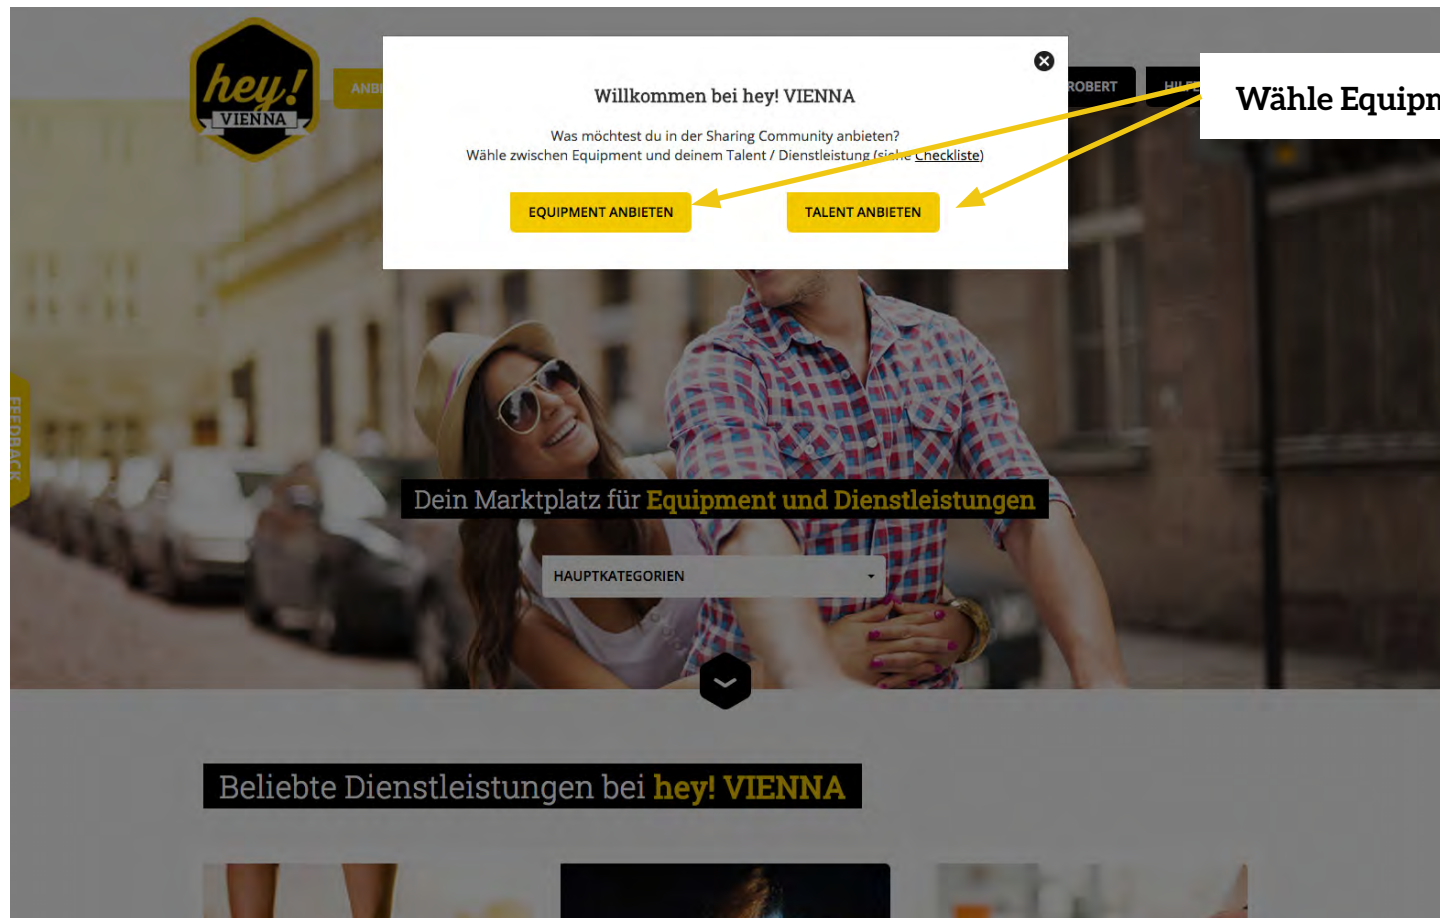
hey!
VIENNA

ANB

ROBERT

HILF

Wähle Equipn

Willkommen bei hey! VIENNA

Was möchtest du in der Sharing Community anbieten?
Wähle zwischen Equipment und deinem Talent / Dienstleistung (siehe Checkliste)

EQUIPMENT ANBIETEN

TALENT ANBIETEN

FEEDBACK

Dein Marktplatz für Equipment und Dienstleistungen

HAUPTKATEGORIEN

Beliebte Dienstleistungen bei hey! VIENNA